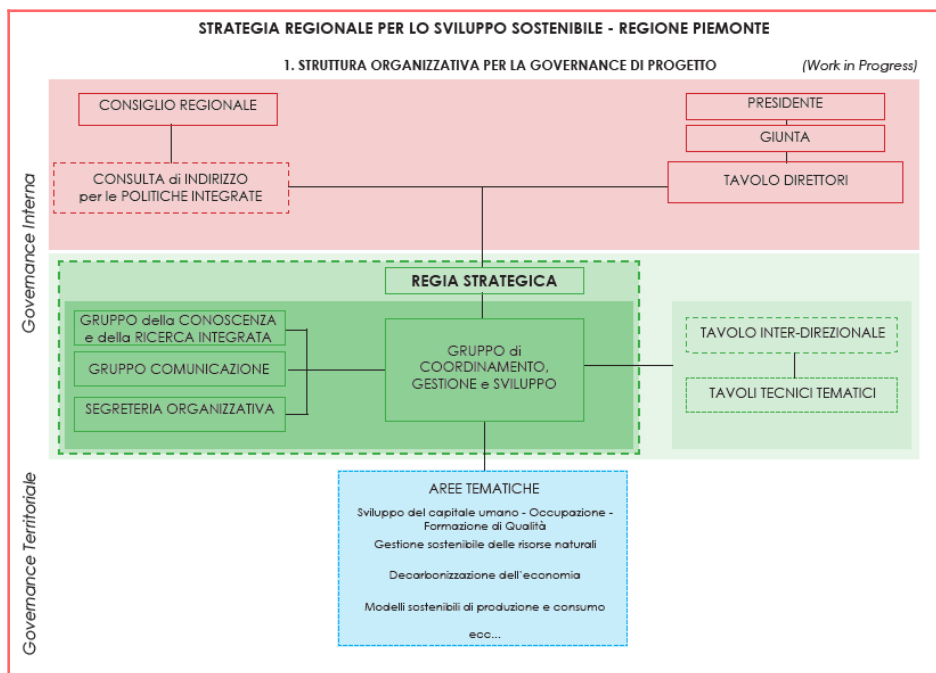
STRATEGIA REGIONALE PER LO SVILUPPO SOSTENIBILE - REGIONE PIEMONTE

1. STRUTTURA ORGANIZZATIVA PER LA GOVERNANCE DI PROGETTO

(Work in Progress)

Governance Interna

CONSIGLIO REGIONALE

CONSULTA di INDIRIZZO per le POLITICHE INTEGRATE

PRESIDENTE

GIUNTA

TAVOLO DIRETTORI

REGIA STRATEGICA

GRUPPO della CONOSCENZA e della RICERCA INTEGRATA

GRUPPO COMUNICAZIONE

SEGRETERIA ORGANIZZATIVA

GRUPPO di COORDINAMENTO, GESTIONE e SVILUPPO

TAVOLO INTER-DIREZIONALE

TAVOLI TECNICI TEMATICI

Governance Territoriale

AREE TEMATICHE

Sviluppo del capitale umano - Occupazione - Formazione di Qualità

Gestione sostenibile delle risorse naturali

Decarbonizzazione dell'economia

Modelli sostenibili di produzione e consumo

ecc...